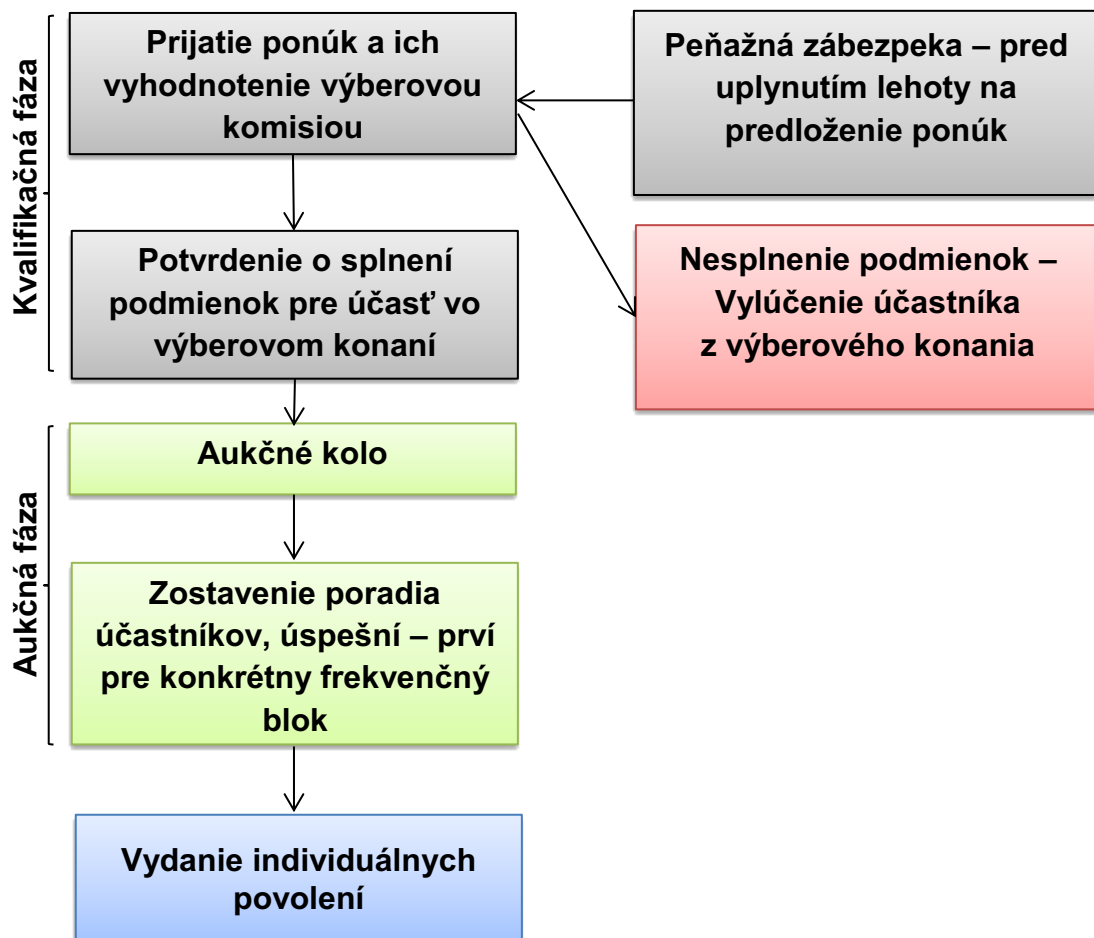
Kvalifikačná fáza

Prijatie ponúk a ich vyhodnotenie výberovou komisiou

Peňažná zábezpeka – pred uplynutím lehoty na predloženie ponúk

Potvrdenie o splnení podmienok pre účasť vo výberovom konaní

Nesplnenie podmienok – Vylúčenie účastníka z výberového konania

Aukčná fáza

Aukčné kolo

Zostavenie poradia účastníkov, úspešní – prví pre konkrétny frekvenčný blok

Vydanie individuálnych povolení